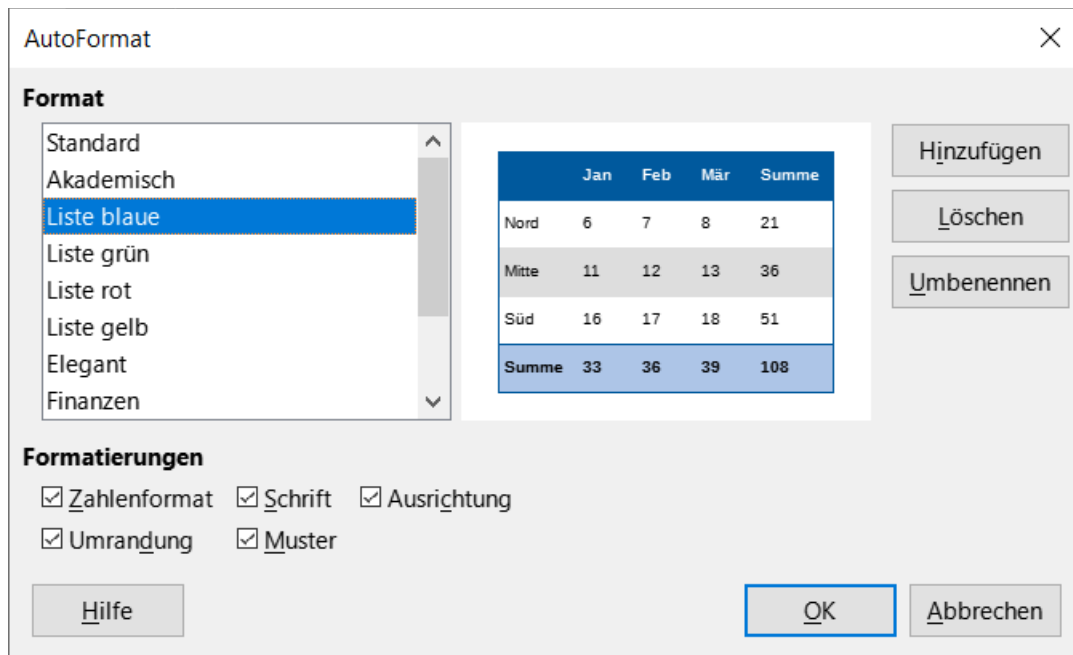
AutoFormat

Format

Standard
Akademisch
Liste blaue
Liste grün
Liste rot
Liste gelb
Elegant
Finanzen

| | Jan | Feb | Mär | Summe |
|---|---|---|---|---|
| Nord | 6 | 7 | 8 | 21 |
| Mitte | 11 | 12 | 13 | 36 |
| Süd | 16 | 17 | 18 | 51 |
| Summe | 33 | 36 | 39 | 108 |

Hinzufügen
Löschen
Umbenennen

Formatierungen

☑ Zahlenformat ☑ Schrift ☑ Ausrichtung
☑ Umrandung ☑ Muster

Hilfe
OK
Abbrechen